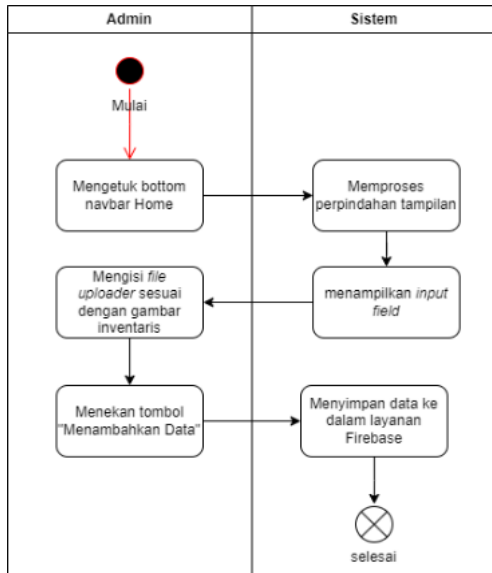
| Admin | Sistem |
|---|---|

Mulai

Mengetuk bottom navbar Home

Memproses perpindahan tampilan

menampilkan *input field*

Mengisi *file uploader* sesuai dengan gambar inventaris

Menekan tombol "Menambahkan Data"

Menyimpan data ke dalam layanan Firebase

selesai